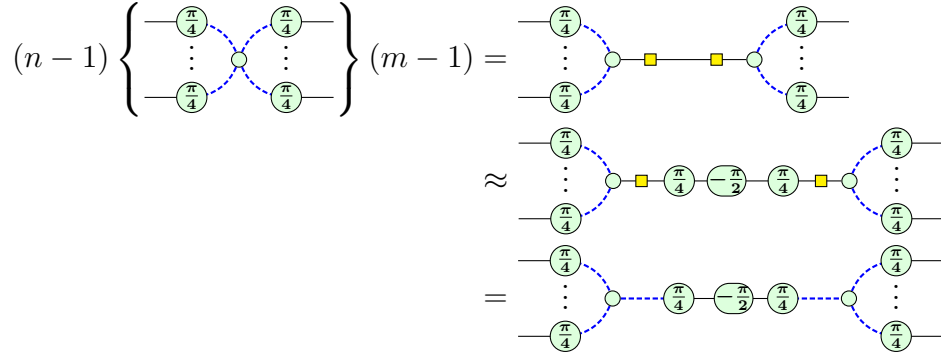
$(n-1)$ $\frac{\pi}{4}$ $\frac{\pi}{4}$ $\frac{\pi}{4}$ $\frac{\pi}{4}$ $(m-1) =$ $\frac{\pi}{4}$ $\frac{\pi}{4}$ $\frac{\pi}{4}$ $\frac{\pi}{4}$

$\approx$ $\frac{\pi}{4}$ $\frac{\pi}{4}$ $\frac{\pi}{4}$ $-\frac{\pi}{2}$ $\frac{\pi}{4}$ $\frac{\pi}{4}$ $\frac{\pi}{4}$

$=$ $\frac{\pi}{4}$ $\frac{\pi}{4}$ $\frac{\pi}{4}$ $-\frac{\pi}{2}$ $\frac{\pi}{4}$ $\frac{\pi}{4}$ $\frac{\pi}{4}$